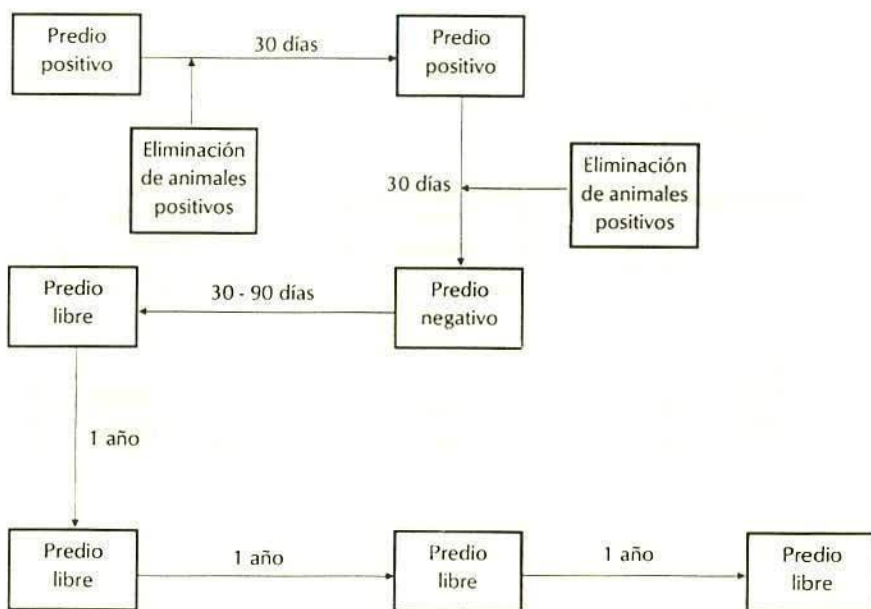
Predio positivo

30 días

Predio positivo

Eliminación de animales positivos

30 días

Eliminación de animales positivos

Predio libre

30 - 90 días

Predio negativo

1 año

Predio libre

1 año

Predio libre

1 año

Predio libre